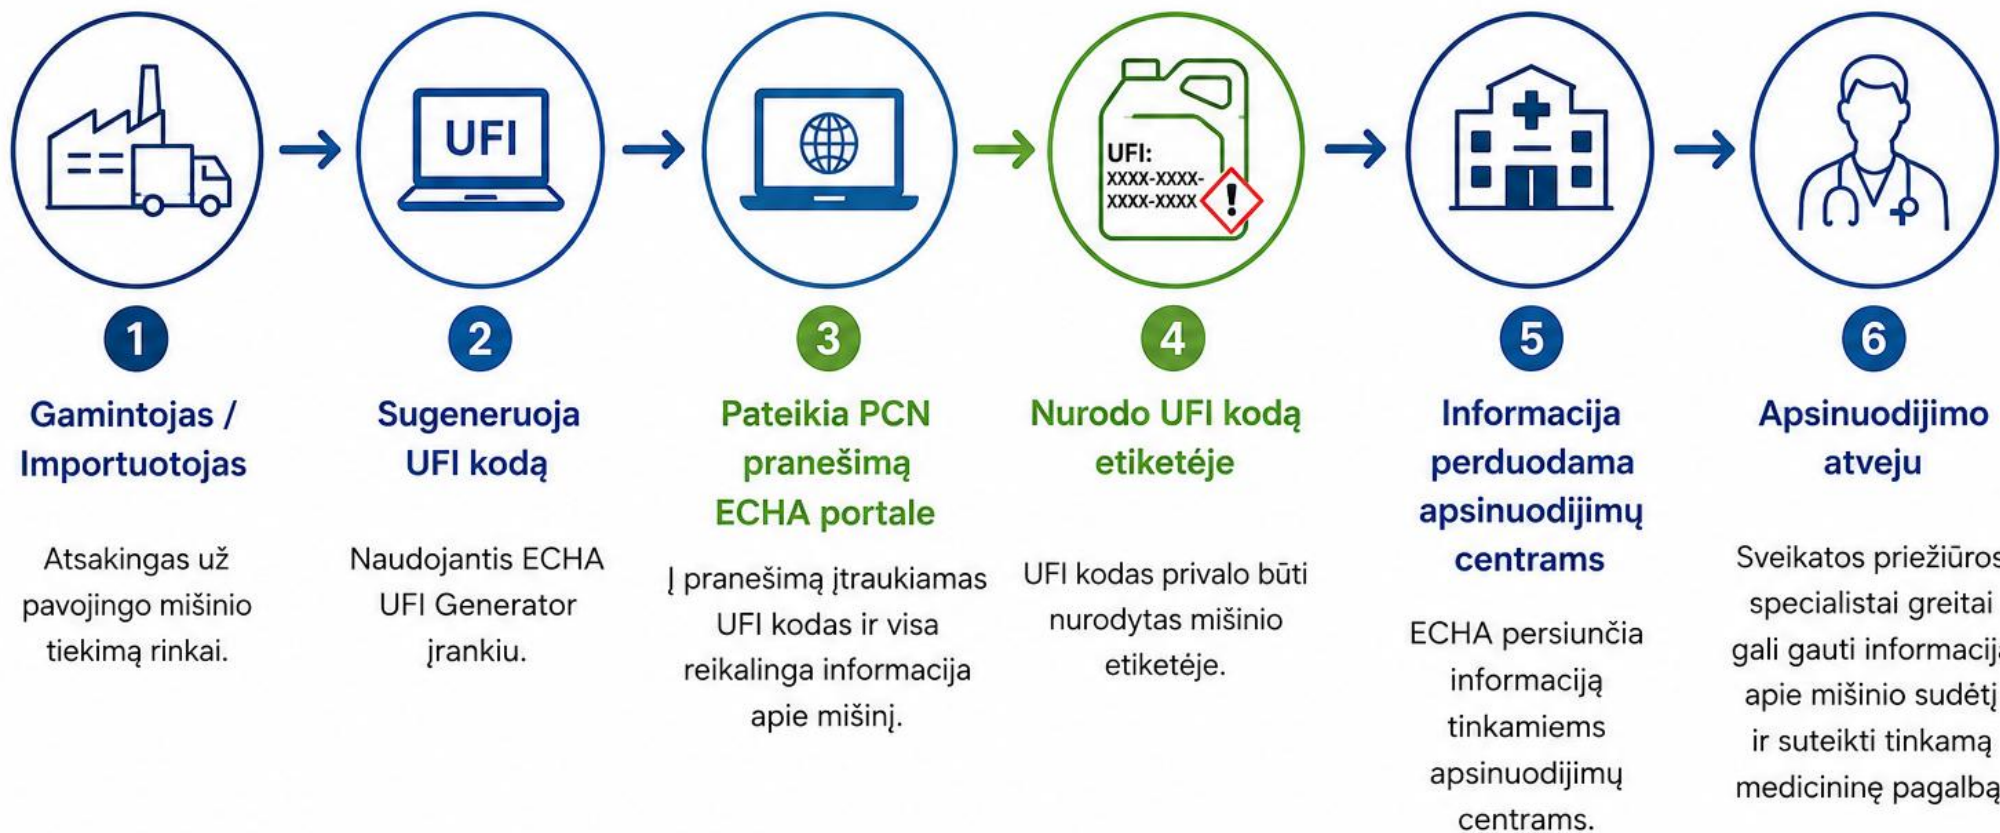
UFI

UFI:
XXXX-XXXX-
XXXX-XXXX

1
Gamintojas / Importuotojas

Atsakingas už pavojingo mišinio tiekimą rinkai.

2
Sugeneruoja UFI kodą

Naudojantis ECHA UFI Generator įrankiu.

3
Pateikia PCN pranešimą ECHA portale

Į pranešimą įtraukiamas UFI kodas ir visa reikalinga informacija apie mišinį.

4
Nurodo UFI kodą etiketėje

UFI kodas privalo būti nurodytas mišinio etiketėje.

5
Informacija perduodama apsinuodijimų centrams

ECHA persiunčia informaciją tinkamiems apsinuodijimų centrams.

6
Apsinuodijimo atveju

Sveikatos priežiūros specialistai greitai gali gauti informacij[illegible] apie mišinio sudėt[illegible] ir suteikti tinkamą medicininę pagalb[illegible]